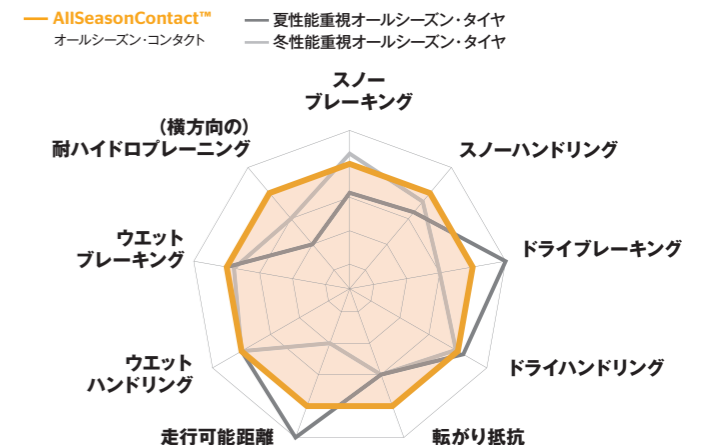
— AllSeasonContact™
オールシーズン・コンタクト

— 夏性能重視オールシーズン・タイヤ
— 冬性能重視オールシーズン・タイヤ

スノー
ブレーキング

スノーハンドリング

ドライブレーキング

ドライハンドリング

転がり抵抗

走行可能距離

ウエット
ハンドリング

ウエット
ブレーキング

(横方向の)
耐ハイドロプレーニング